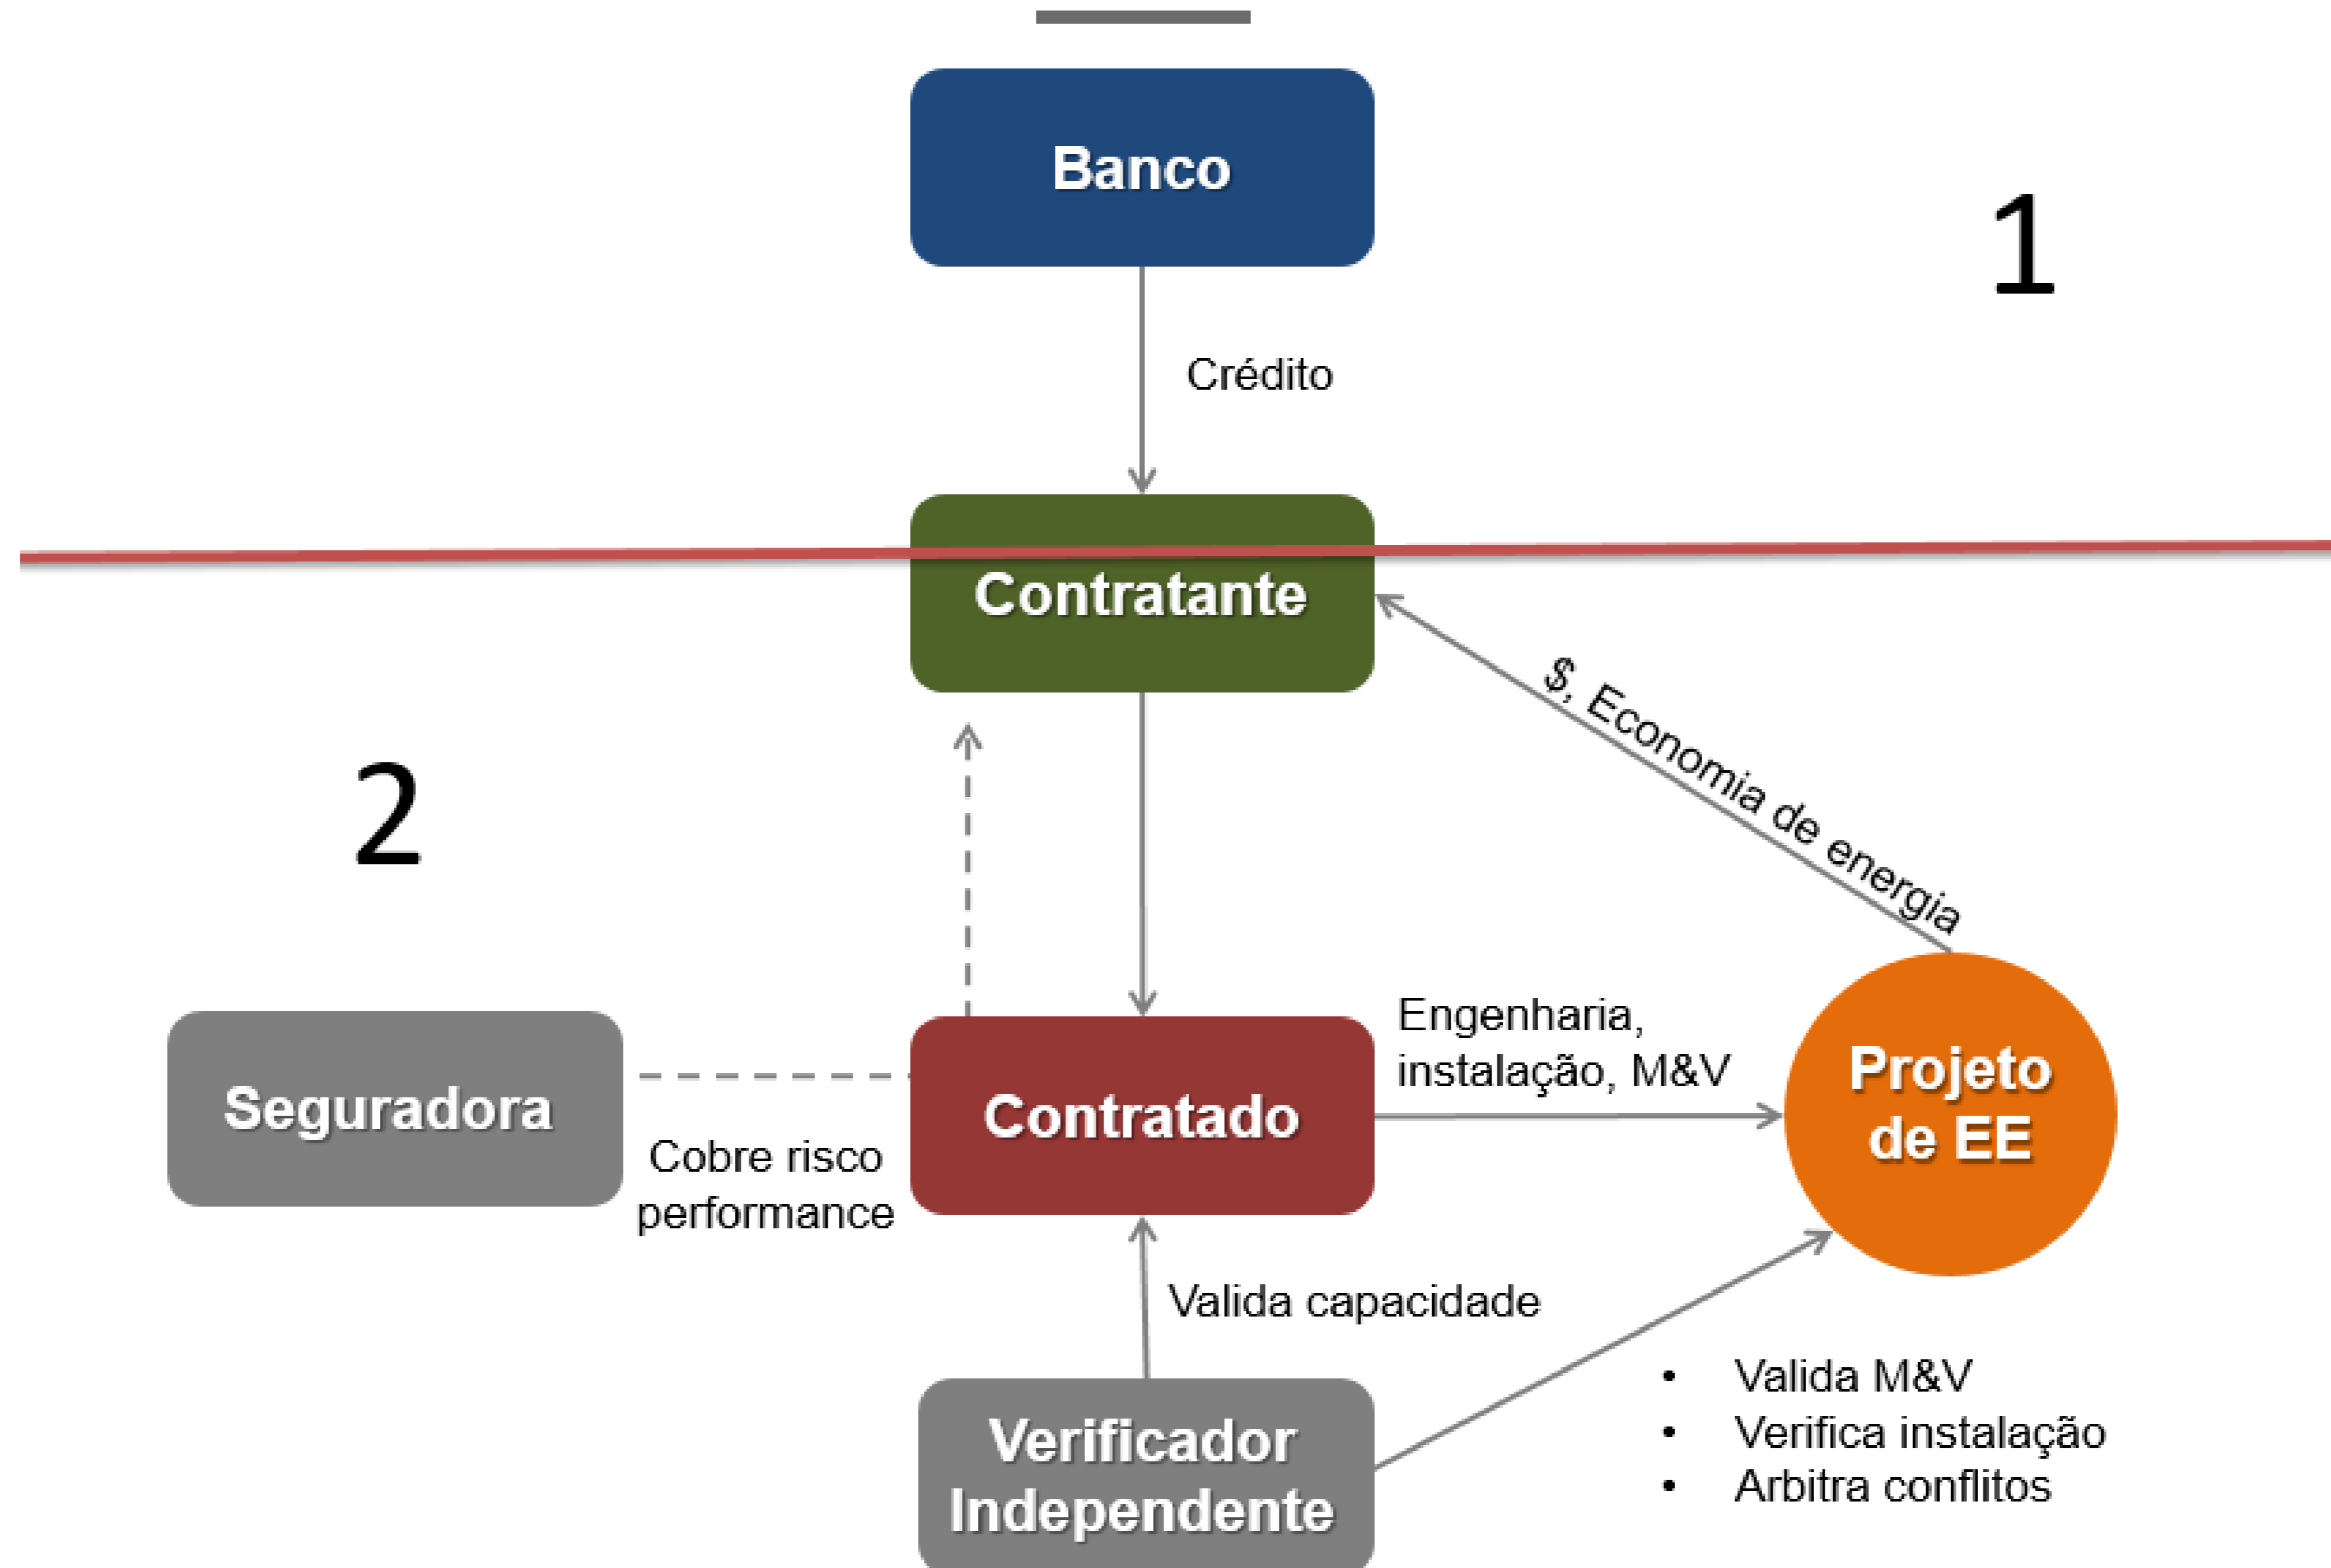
Banco

1

Crédito

Contratante

$, Economia de energia

2

Engenharia, instalação, M&V

Seguradora

Contratado

Projeto de EE

Cobre risco performance

Valida capacidade

- Valida M&V
- Verifica instalação
- Arbitra conflitos

Verificador Independente